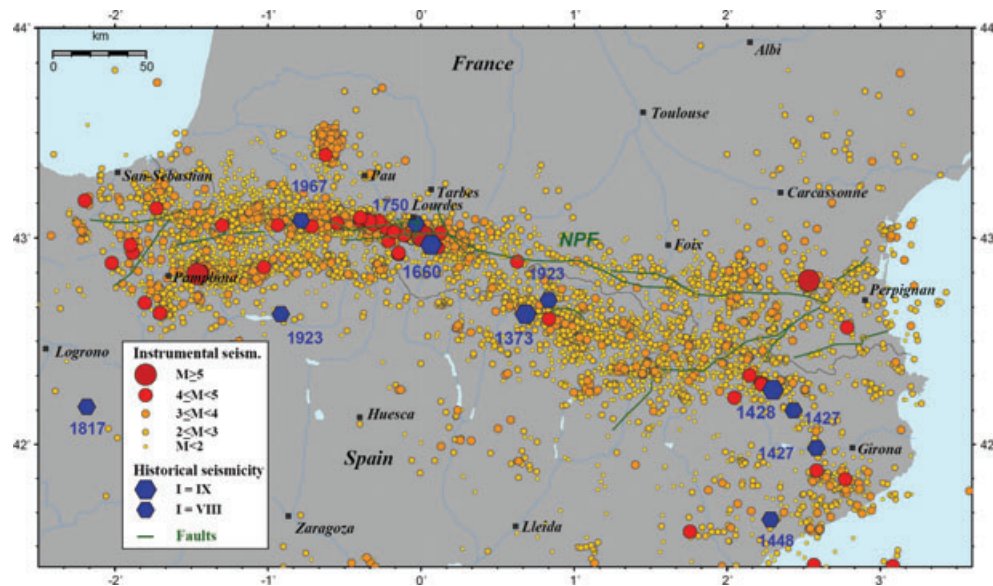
-2° -1° 0° 1° 2° 3°

44° 44°

km
0 50

France

Albi

Toulouse

San-Sebastian

Pau

1967

Tarbes

1750 Lourdes

Carcassonne

43° 43°

NPF

Foix

Pamplona

1660

1923

Perpignan

1923

1373

Logrono

Instrumental seism.
M≥5
4≤M<5
3≤M<4
2≤M<3
M<2

Historical seismicity
I = IX
I = VIII
Faults

1817

Huesca

1428

1427

1427

Girona

42° 42°

Spain

Zaragoza

Lleida

1448

-2° -1° 0° 1° 2° 3°